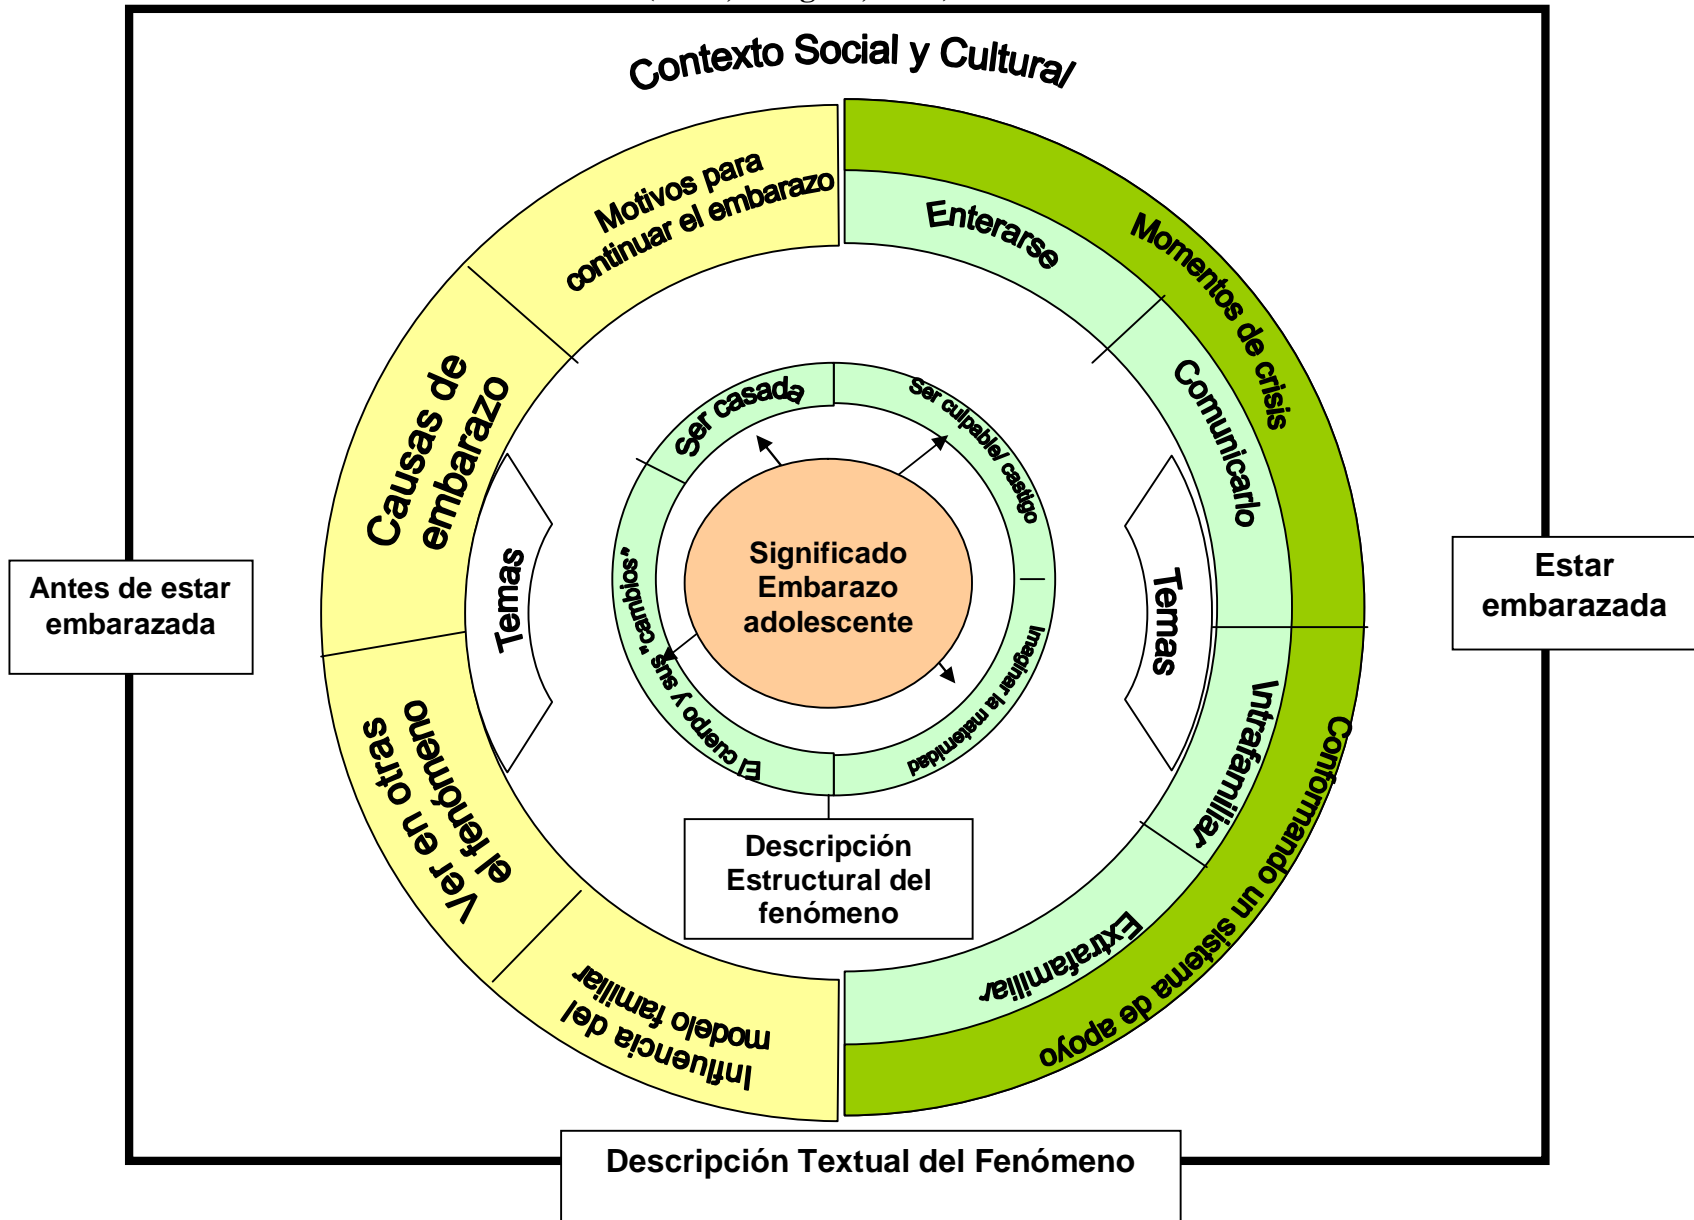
Contexto Social y Cultural

Motivos para continuar el embarazo

Enterarse

Momentos de crisis

Causas de embarazo

Comunicarlo

Temas

Ser casada

Ser culpable/ castigo

Temas

Antes de estar embarazada

Significado Embarazo adolescente

Estar embarazada

El cuerpo y sus "cambios"

Imaginar la maternidad

Intrafamiliar

Conformando un sistema de apoyo

Ver en otras el fenómeno

Descripción Estructural del fenómeno

Extrafamiliar

Influencia del modelo familiar

Descripción Textual del Fenómeno